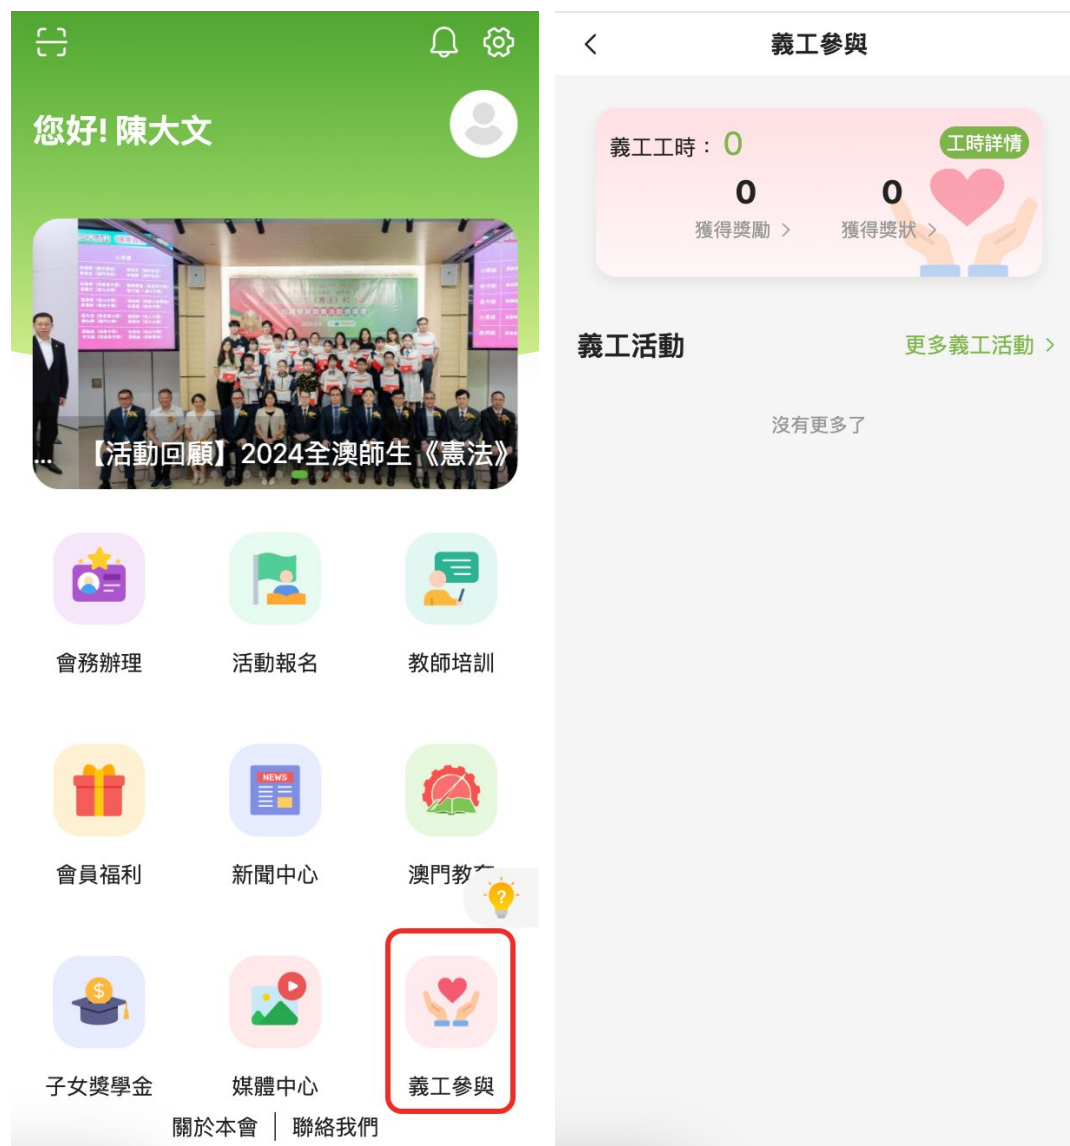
您好! 陳大文

...【活動回顧】2024全澳師生《憲法》

會務辦理

活動報名

教師培訓

會員福利

NEWS

新聞中心

澳門教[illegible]

?

子女獎學金

媒體中心

義工參與

關於本會 | 聯絡我們

義工參與

義工工時： 0

工時詳情

0
獲得獎勵 >

0
獲得獎狀 >

義工活動

更多義工活動 >

沒有更多了